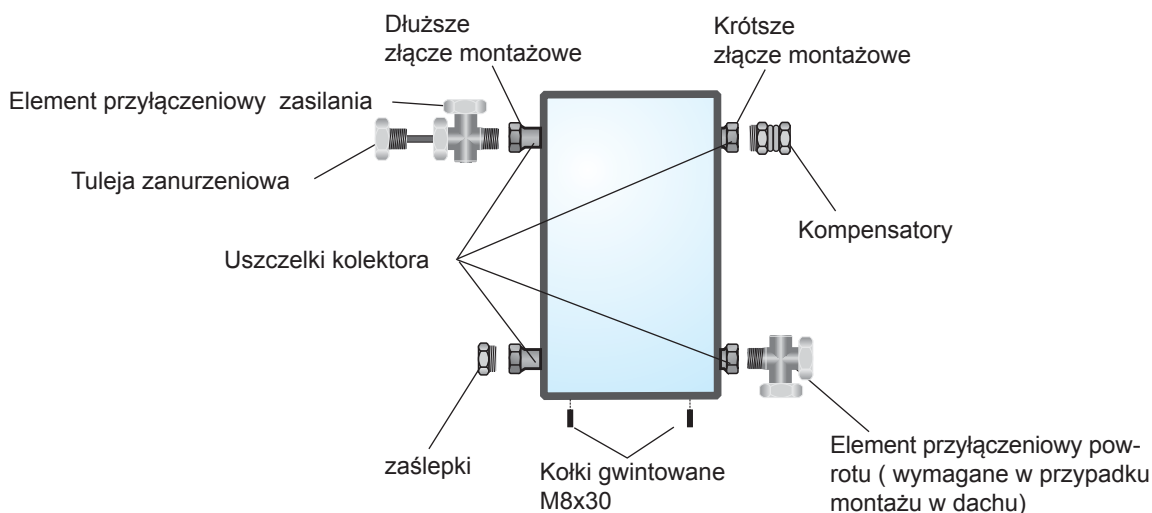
Dłuższe złącze montażowe

Krótsze złącze montażowe

Element przyłączeniowy zasilania

Tuleja zanurzeniowa

Kompensatory

Uszczelki kolektora

zaślepki

Kołki gwintowane M8x30

Element przyłączeniowy powrotu ( wymagane w przypadku montażu w dachu)